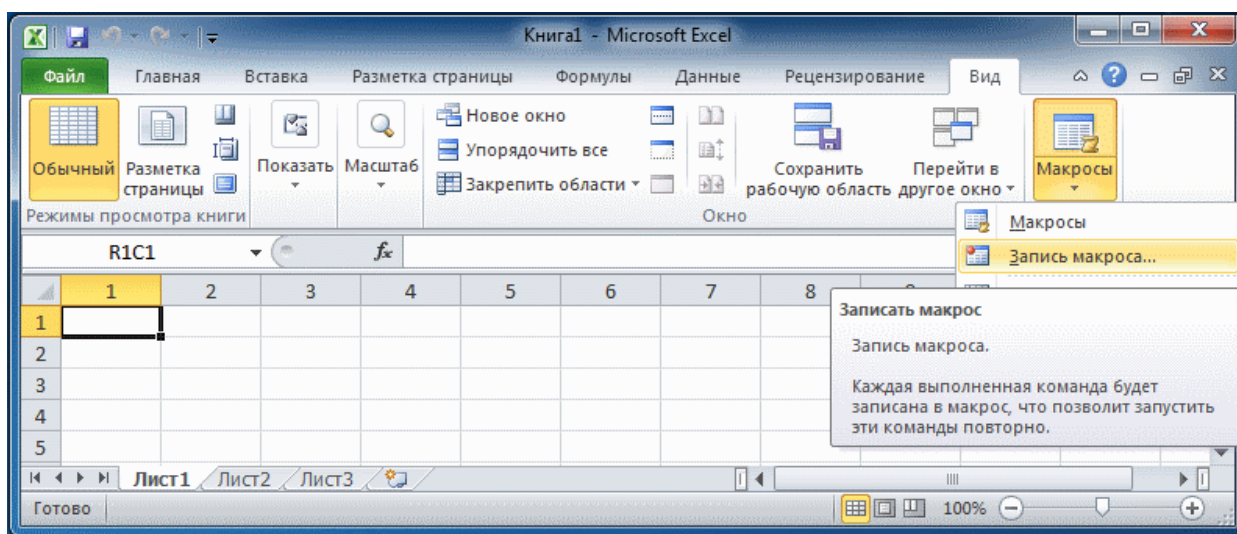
Книга1 - Microsoft Excel

Файл | Главная | Вставка | Разметка страницы | Формулы | Данные | Рецензирование | Вид

Обычный | Разметка страницы | Показать | Масштаб | Новое окно | Упорядочить все | Закрепить области | Сохранить рабочую область | Перейти в другое окно | Макросы

Режимы просмотра книги | Окно

Макросы
Запись макроса...

R1C1 | $f_x$

| | 1 | 2 | 3 | 4 | 5 | 6 | 7 | 8 |
|---|---|---|---|---|---|---|---|---|
| 1 | | | | | | | | |
| 2 | | | | | | | | |
| 3 | | | | | | | | |
| 4 | | | | | | | | |
| 5 | | | | | | | | |

Записать макрос

Запись макроса.

Каждая выполненная команда будет записана в макрос, что позволит запустить эти команды повторно.

Лист1 | Лист2 | Лист3

Готово | 100%